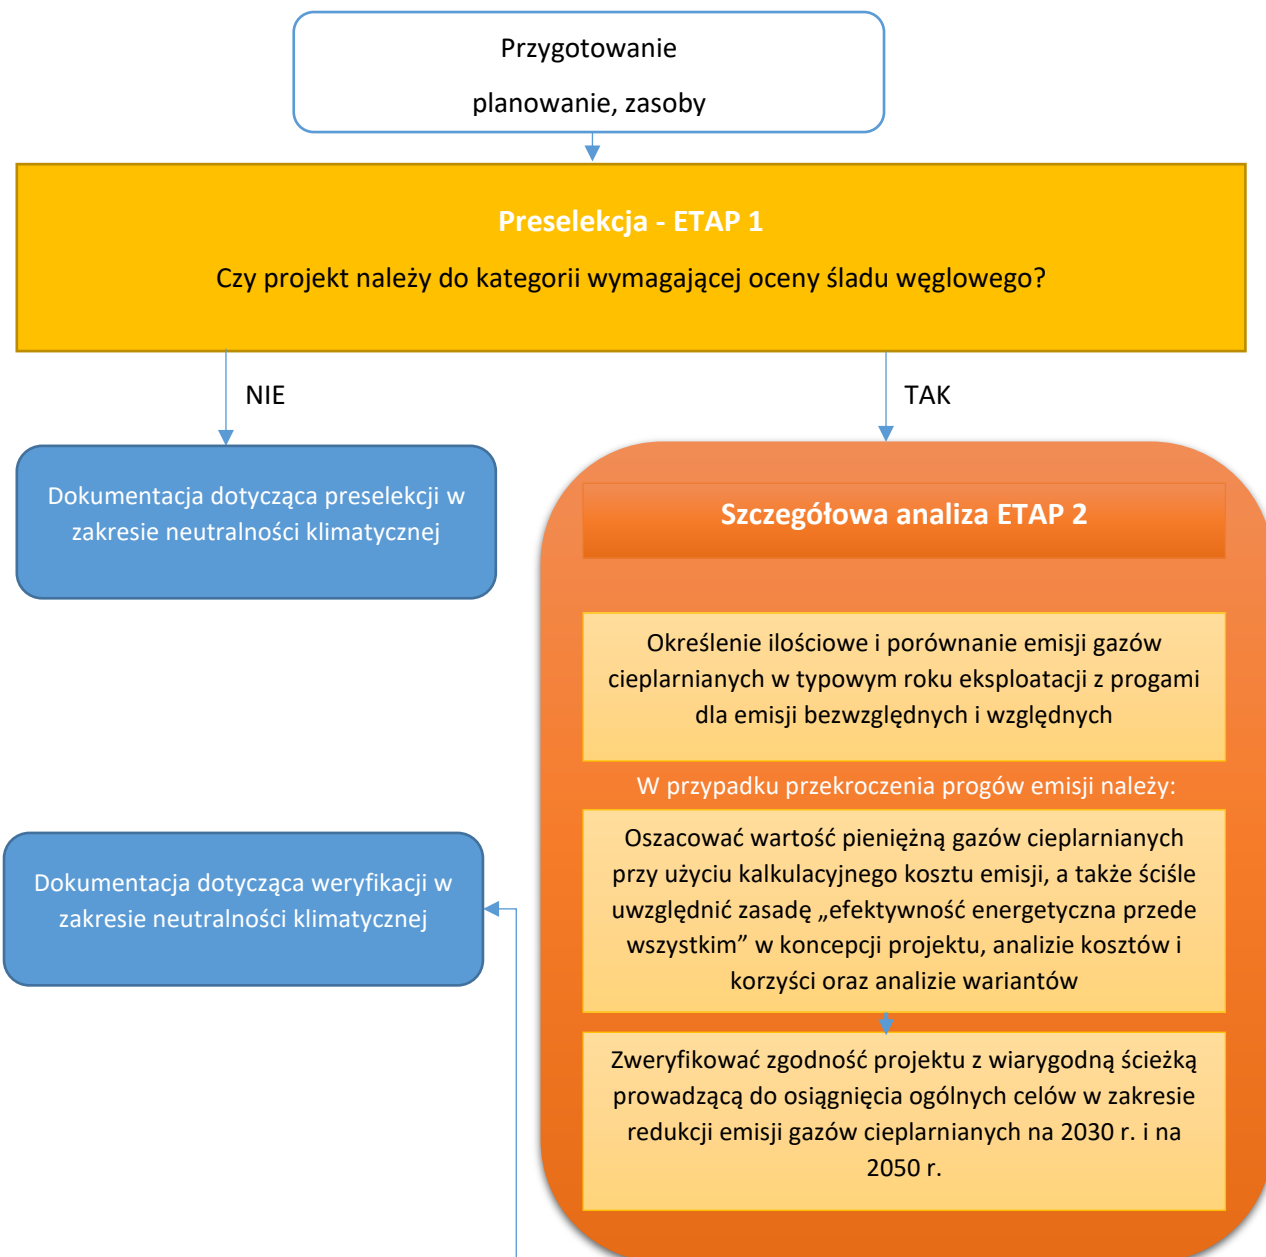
Przygotowanie

planowanie, zasoby

Preselekcja - ETAP 1

Czy projekt należy do kategorii wymagającej oceny śladu węglowego?

NIE

TAK

Dokumentacja dotycząca preselekcji w zakresie neutralności klimatycznej

Szczegółowa analiza ETAP 2

Określenie ilościowe i porównanie emisji gazów cieplarnianych w typowym roku eksploatacji z progami dla emisji bezwzględnych i względnych

W przypadku przekroczenia progów emisji należy:

Oszacować wartość pieniężną gazów cieplarnianych przy użyciu kalkulacyjnego kosztu emisji, a także ściśle uwzględnić zasadę „efektywność energetyczna przede wszystkim” w koncepcji projektu, analizie kosztów i korzyści oraz analizie wariantów

Dokumentacja dotycząca weryfikacji w zakresie neutralności klimatycznej

Zweryfikować zgodność projektu z wiarygodną ścieżką prowadzącą do osiągnięcia ogólnych celów w zakresie redukcji emisji gazów cieplarnianych na 2030 r. i na 2050 r.